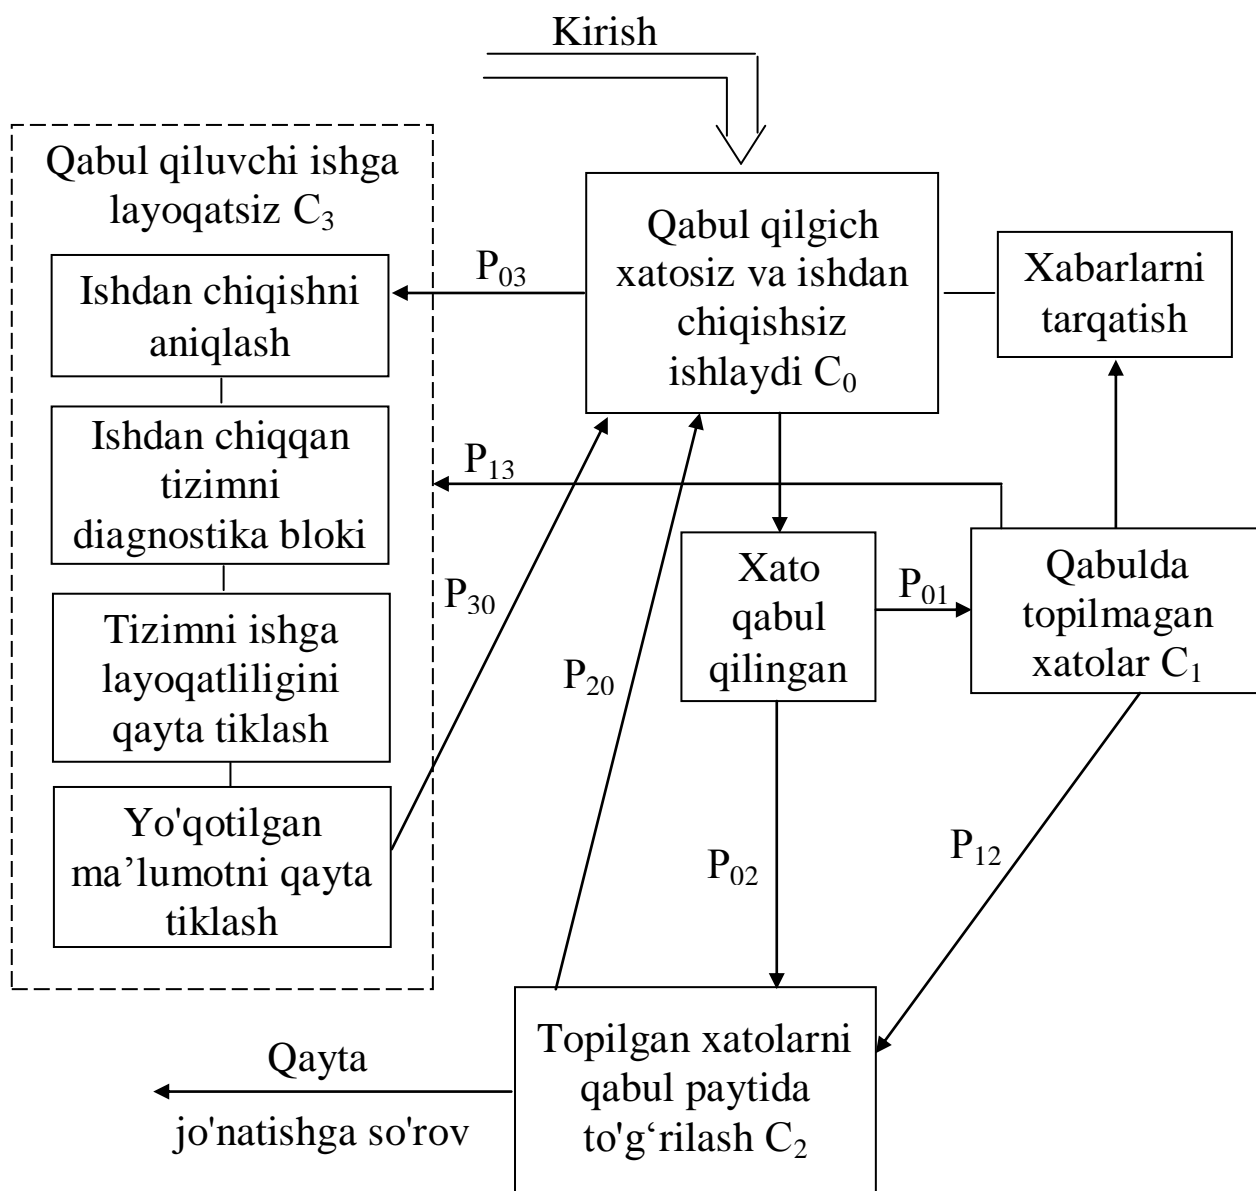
Kirish

Qabul qiluvchi ishga layoqatsiz $C_3$

Ishdan chiqishni aniqlash

Ishdan chiqqan tizimni diagnostika bloki

Tizimni ishga layoqatliligini qayta tiklash

Yo'qotilgan ma’lumotni qayta tiklash

$P_{03}$

Qabul qilgich xatosiz va ishdan chiqishsiz ishlaydi $C_0$

Xabarlarni tarqatish

$P_{13}$

$P_{30}$

$P_{20}$

Xato qabul qilingan

$P_{01}$

Qabulda topilmagan xatolar $C_1$

$P_{02}$

$P_{12}$

Qayta jo'natishga so'rov

Topilgan xatolarni qabul paytida to'g‘rilash $C_2$